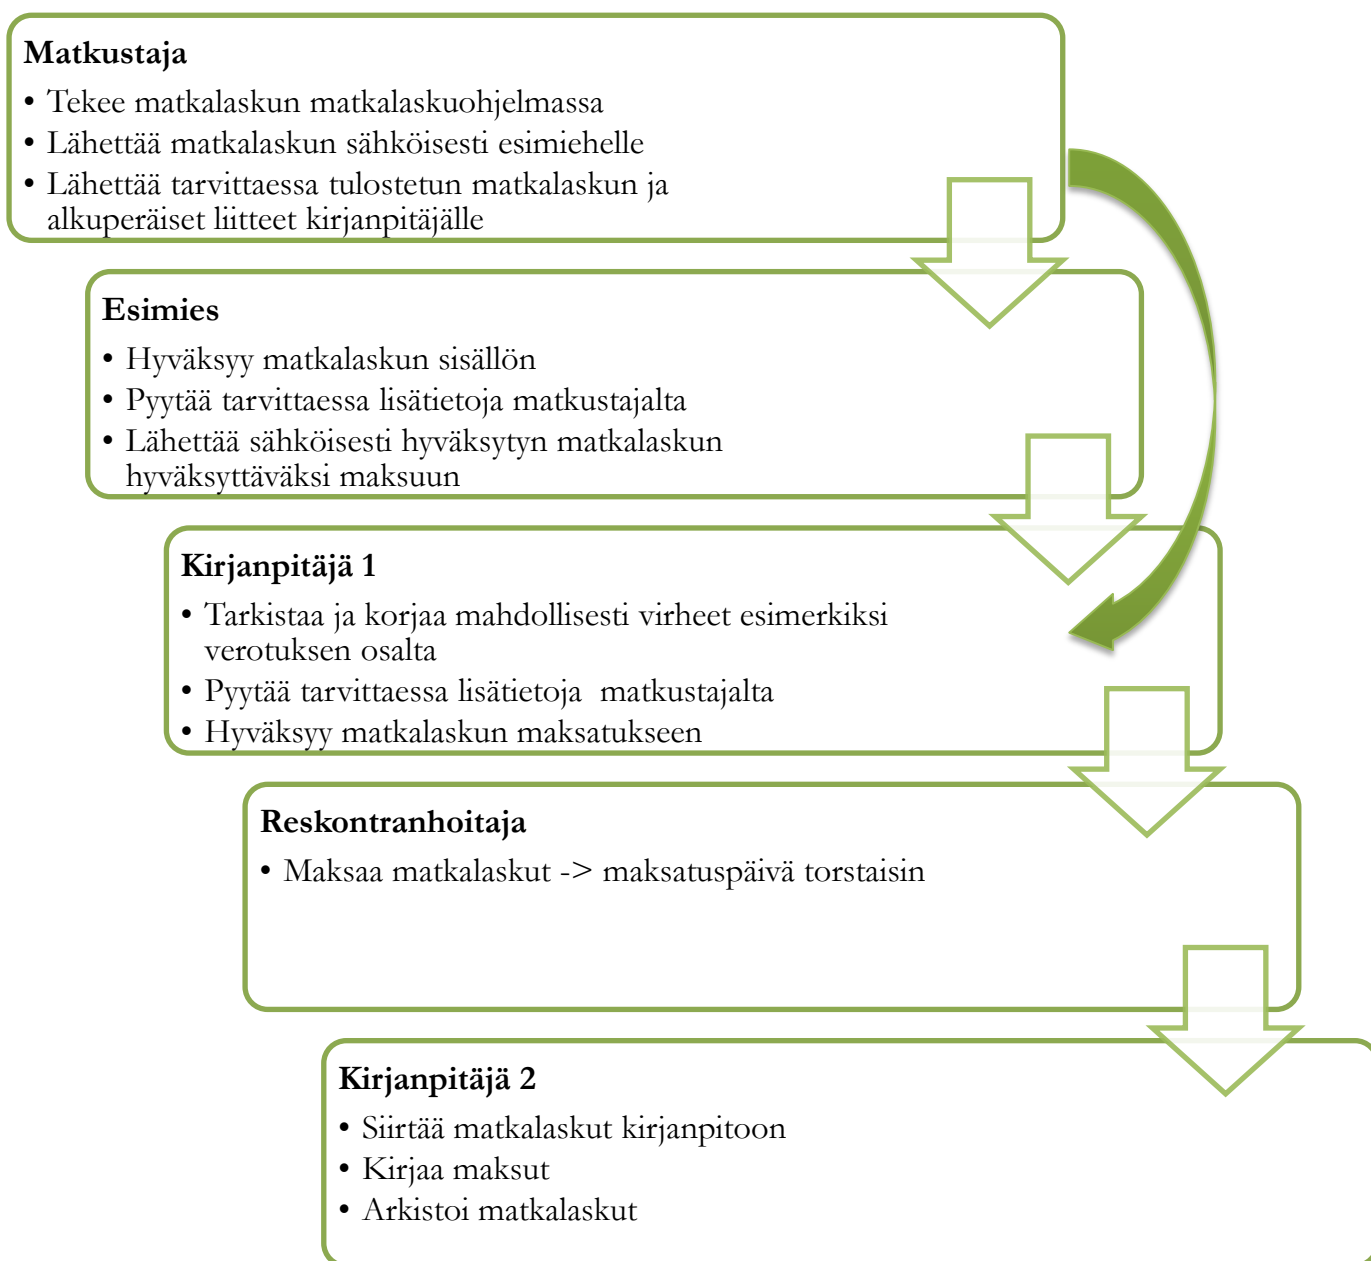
Matkustaja

• Tekee matkalaskun matkalaskuohjelmassa
• Lähettää matkalaskun sähköisesti esimiehelle
• Lähettää tarvittaessa tulostetun matkalaskun ja alkuperäiset liitteet kirjanpitäjälle

Esimies

• Hyväksyy matkalaskun sisällön
• Pyytää tarvittaessa lisätietoja matkustajalta
• Lähettää sähköisesti hyväksytyn matkalaskun hyväksyttäväksi maksuun

Kirjanpitäjä 1

• Tarkistaa ja korjaa mahdollisesti virheet esimerkiksi verotuksen osalta
• Pyytää tarvittaessa lisätietoja matkustajalta
• Hyväksyy matkalaskun maksatukseen

Reskontranhoitaja

• Maksaa matkalaskut -> maksatuspäivä torstaisin

Kirjanpitäjä 2

• Siirtää matkalaskut kirjanpitoon
• Kirjaa maksut
• Arkistoi matkalaskut